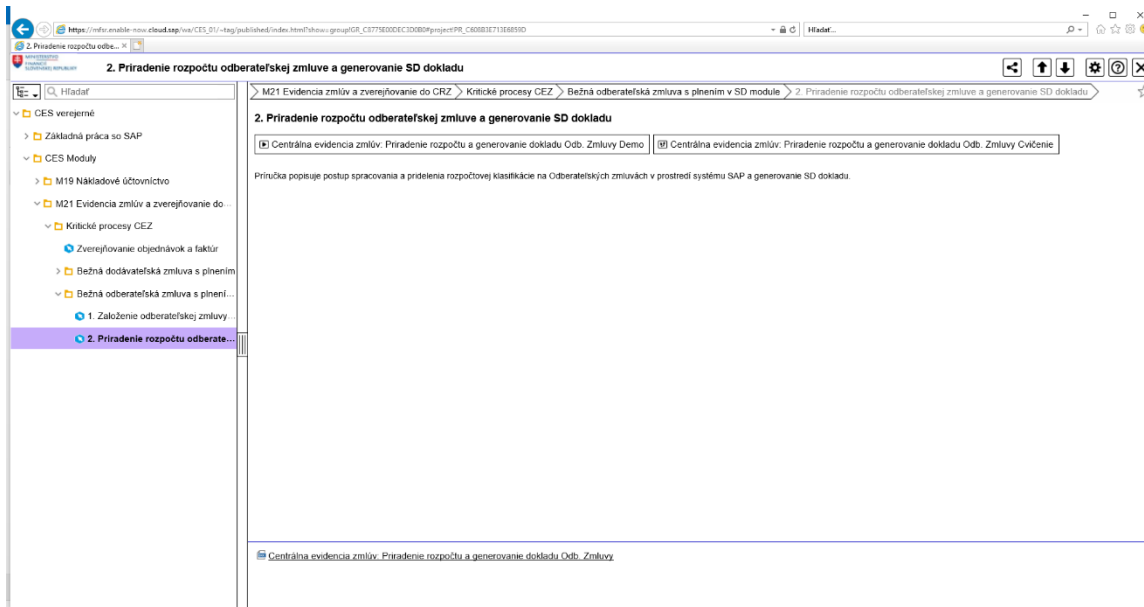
https://mfsr.enable-now.cloud.sap/wa/CES_01/~tag/published/index.html?show=group!GR_C8775E00DEC3D0B0#project!PR_C808B3E713E6859D

Hľadať...

2. Priradenie rozpočtu odbe... ×

MINISTERSTVO FINANCIÍ SLOVENSKEJ REPUBLIKY

2. Priradenie rozpočtu odberateľskej zmluve a generovanie SD dokladu

Hľadať

CES verejné

Základná práca so SAP

CES Moduly

M19 Nákladové účtovníctvo

M21 Evidencia zmlúv a zverejňovanie do...

Kritické procesy CEZ

Zverejňovanie objednávok a faktúr

Bežná dodávateľská zmluva s plnením

Bežná odberateľská zmluva s plnení...

1. Založenie odberateľskej zmluvy...

2. Priradenie rozpočtu odberate...

M21 Evidencia zmlúv a zverejňovanie do CRZ > Kritické procesy CEZ > Bežná odberateľská zmluva s plnením v SD module > 2. Priradenie rozpočtu odberateľskej zmluve a generovanie SD dokladu

2. Priradenie rozpočtu odberateľskej zmluve a generovanie SD dokladu

Centrálna evidencia zmlúv: Priradenie rozpočtu a generovanie dokladu Odb. Zmluvy Demo

Centrálna evidencia zmlúv: Priradenie rozpočtu a generovanie dokladu Odb. Zmluvy Cvičenie

Príručka popisuje postup spracovania a pridelenia rozpočtovej klasifikácie na Odberateľských zmluvách v prostredí systému SAP a generovanie SD dokladu.

Centrálna evidencia zmlúv: Priradenie rozpočtu a generovanie dokladu Odb. Zmluvy